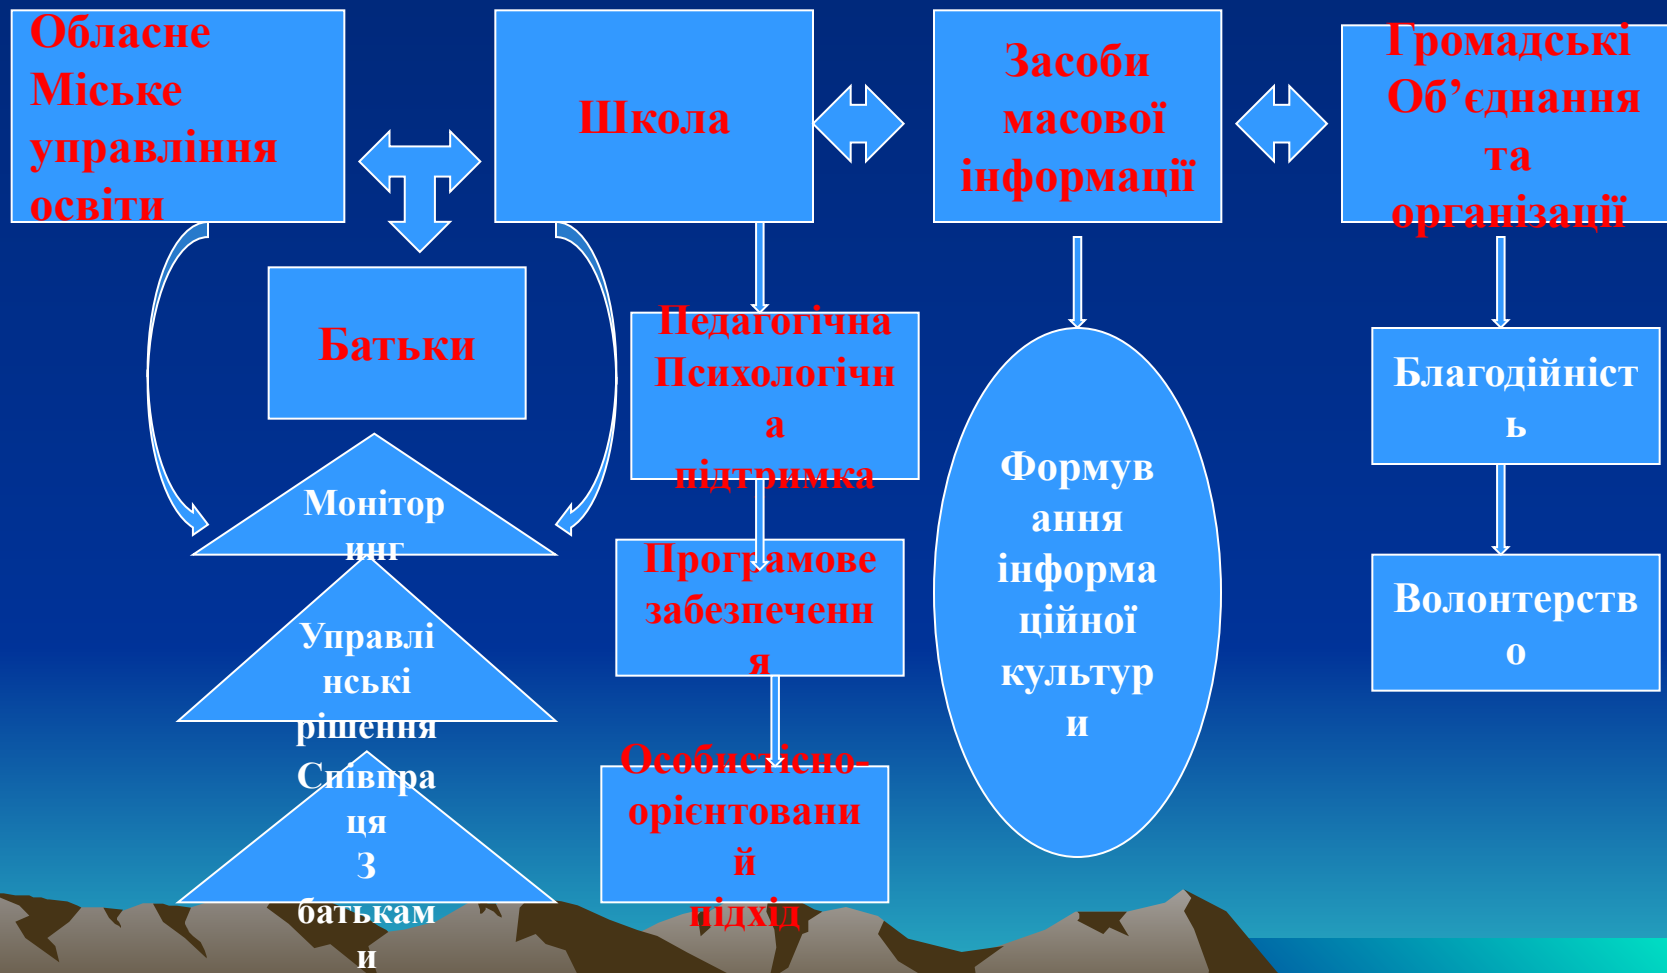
Обласне Міське управління освіти

Школа

Засоби масової інформації

Громадські Об’єднання та організації

Батьки

Педагогічна Психологічна підтримка

Монітор инг

Управлінські рішення

Співпраця З батьками

Програмове забезпечення

Особистісно-орієнтований підхід

Формування інформаційної культури

Благодійність

Волонтерство